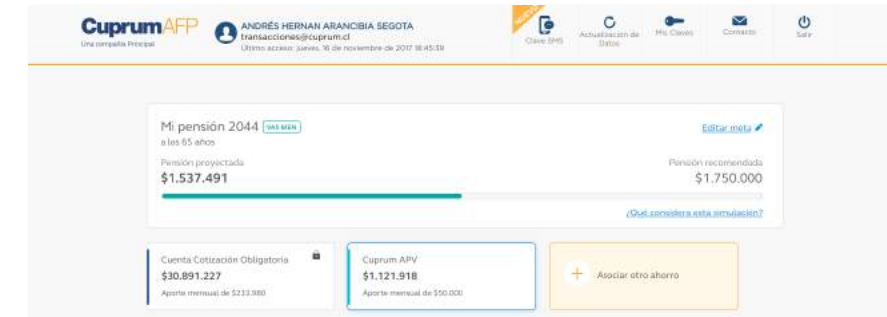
CuprumAFP
Una compañía Principal

ANDRÉS HERNAN ARANCIBIA SEGOTA
transacciones@cuprum.cl
Último acceso: jueves, 16 de noviembre de 2017 18:45:39

NUEVO
Clave SMS
Actualización de Datos
Mis Claves
Contacto
Salir

Mi pensión 2044 VAS BIEN
a los 65 años

Editar meta

Pensión proyectada
$1.537.491

Pensión recomendada
$1.750.000

¿Qué considera esta simulación?

Cuenta Cotización Obligatoria
$30.891.227
Aporte mensual de $233.980

Cuprum APV
$1.121.918
Aporte mensual de $50.000

+ Asociar otro ahorro